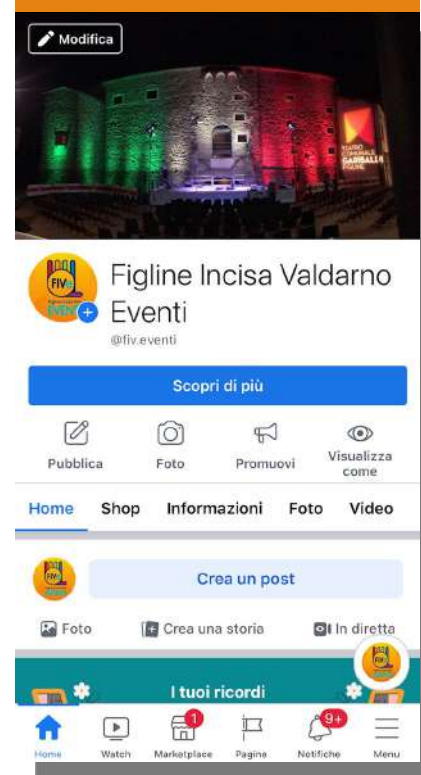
Modifica

TEATRO COMUNALE GARIBALDI FIGLINE

FIV

Figline Incisa Valdarno Eventi

@fiv.eventi

Scopri di più

Pubblica

Foto

Promuovi

Visualizza come

Home

Shop

Informazioni

Foto

Video

Crea un post

Foto

Crea una storia

In diretta

I tuoi ricordi

Home

Watch

1

Marketplace

Pagina

9+

Notifiche

Menu